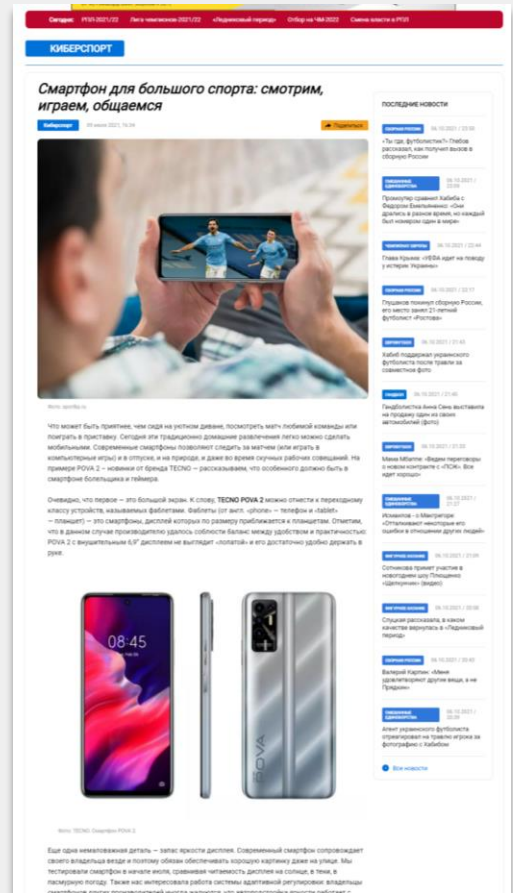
Сегодня: УПЛ 2021/22 Лига чемпионов 2021/22 «Ледниковый период» Отбор на ЧМ-2022 Смена власти в РПЛ

КИБЕРСПОРТ

Смартфон для большого спорта: смотрим, играем, общаемся

Киберспорт 09 июля 2021, 16:04

Поделиться

Фото: sportbox.ru

Что может быть приятнее, чем сидя на уютном диване, посмотреть матч любимой команды или поиграть в приставку. Сегодня эти традиционно домашние развлечения легко можно сделать мобильными. Современные смартфоны позволяют следить за матчем (или играть в компьютерные игры) и в отпуске, и на природе, и даже во время скучных рабочих совещаний. На примере POVA 2 – новинки от бренда TECNO – рассказываем, что особенного должно быть в смартфоне болельщика и геймера.

Очевидно, что первое – это большой экран. К слову, TECNO POVA 2 можно отнести к переходному классу устройств, называемых фаблетами. Фаблеты (от англ. «phone» – телефон и «tablet» – планшет) – это смартфоны, дисплей которых по размеру приближается к планшетам. Отметим, что в данном случае производителю удалось соблюсти баланс между удобством и практичностью: POVA 2 с внушительным 6,9" дисплеем не выглядит «лопатой» и его достаточно удобно держать в руке.

08:45

POVA

Фото: TECNO. Смартфон POVA 2

Еще одна немаловажная деталь – запас яркости дисплея. Современный смартфон сопровождает своего владельца везде и поэтому обязан обеспечивать хорошую картинку даже на улице. Мы тестировали смартфон в начале июля, сравнивая читаемость дисплея на солнце, в тени, в пасмурную погоду. Также нас интересовала работа системы адаптивной регулировки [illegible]

ПОСЛЕДНИЕ НОВОСТИ

СБОРНАЯ РОССИИ 06.10.2021 / 23:00
«Ты где, футболист?»: Глебов рассказал, как получил вызов в сборную России

ЗНАЕМЫЕ ЕДИНОБОРСТВА 06.10.2021 / 22:00
Промоутер сравнил Хабиба с Федором Емельяненко: «Они дрались в разное время, но каждый был номером один в мире»

ЧЕМПИОНАТ УКРАИНЫ 06.10.2021 / 22:44
Глава Крымк: «УЕФА идет на поводу у истерик Украины»

СБОРНАЯ РОССИИ 06.10.2021 / 22:17
Плушков покинул сборную России, его место занят 21-летний футболист «Ростова»

КИБЕРСПОРТ 06.10.2021 / 21:43
Хабиб поддержал украинского футболиста после травли за совместное фото

ГАНДБОЛ 06.10.2021 / 21:40
Гандболистка Анна Сень выставила на продажу один из своих автомобилей (фото)

КИБЕРСПОРТ 06.10.2021 / 21:33
Миня Мбатпе: «Веден переговоры о новом контракте с «ПСЖ». Все идет хорошо»

ЗНАЕМЫЕ ЕДИНОБОРСТВА 06.10.2021 / 21:27
Исмаилов – о Минеугале: «Отталкивают некоторые его ошибки в отношении других людей»

ФИГУРНОЕ КАТАНИЕ 06.10.2021 / 21:09
Сотникова примет участие в новогоднем шоу Плющенко «Щелкунчик» (видео)

ФИГУРНОЕ КАТАНИЕ 06.10.2021 / 20:58
Слуцкая рассказала, в каком качестве вернулась в «Ледниковый период»

СБОРНАЯ РОССИИ 06.10.2021 / 20:43
Валерий Карпин: «Меня удивляют другие вещи, а не Прядкин»

ЗНАЕМЫЕ ЕДИНОБОРСТВА 06.10.2021 / 20:39
Агент украинского футболиста отреагировал на травлю игрока за фотографию с Хабибом

Все новости